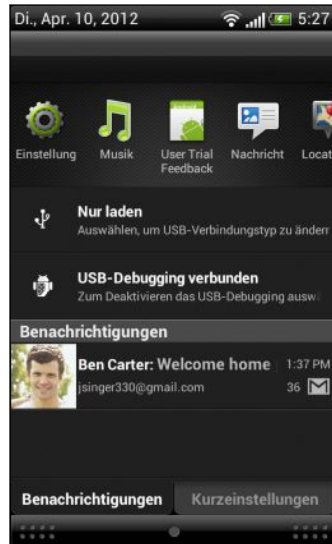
Di., Apr. 10, 2012
5:27

Einstellung
Musik
User Trial Feedback
Nachricht
Locat

Nur laden
Auswählen, um USB-Verbindungstyp zu änderr

USB-Debugging verbunden
Zum Deaktivieren das USB-Debugging ausw

Benachrichtigungen

Ben Carter: Welcome home
1:37 PM
jsinger330@gmail.com
36

Benachrichtigungen
Kurzeinstellungen